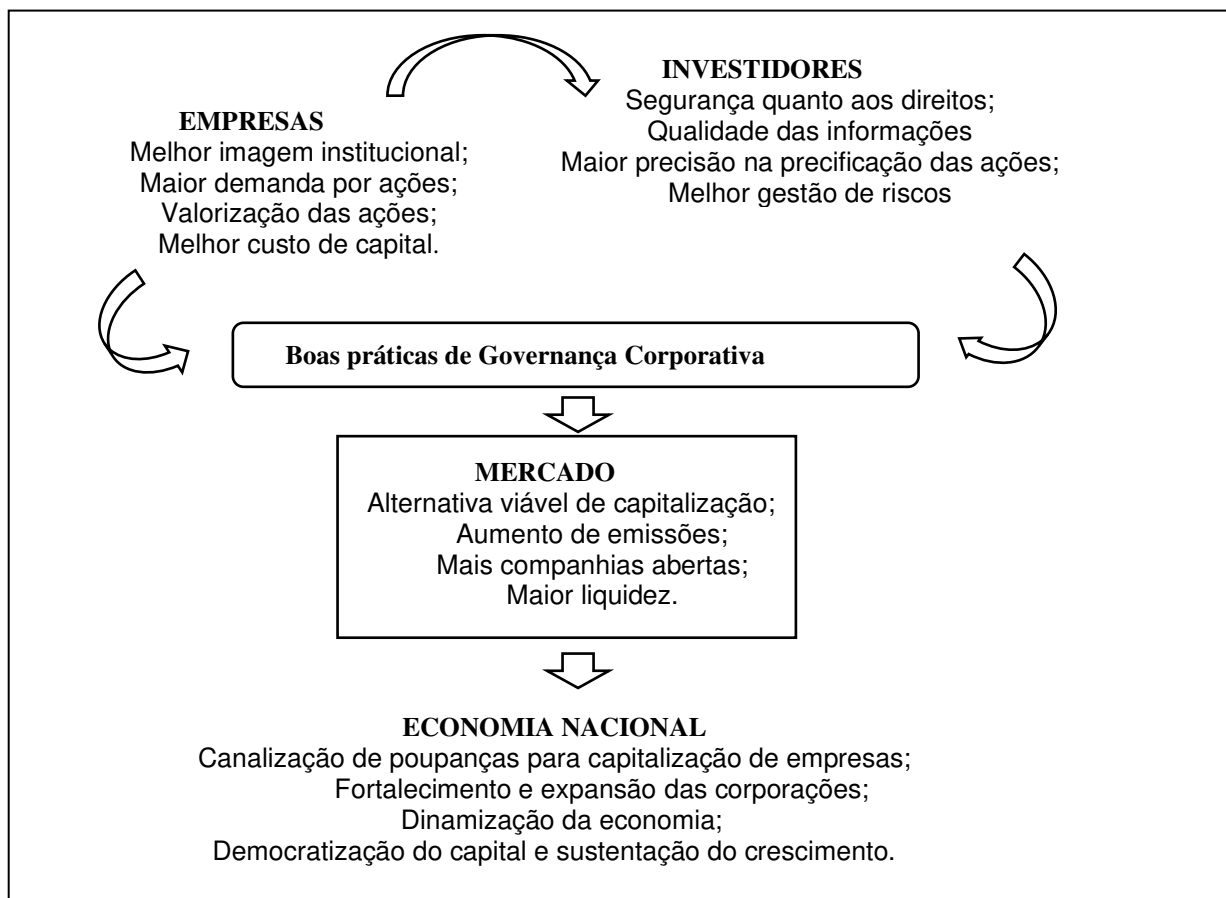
INVESTIDORES
Segurança quanto aos direitos;
Qualidade das informações
Maior precisão na precificação das ações;
Melhor gestão de riscos

EMPRESAS
Melhor imagem institucional;
Maior demanda por ações;
Valorização das ações;
Melhor custo de capital.

Boas práticas de Governança Corporativa

MERCADO
Alternativa viável de capitalização;
Aumento de emissões;
Mais companhias abertas;
Maior liquidez.

ECONOMIA NACIONAL
Canalização de poupanças para capitalização de empresas;
Fortalecimento e expansão das corporações;
Dinamização da economia;
Democratização do capital e sustentação do crescimento.